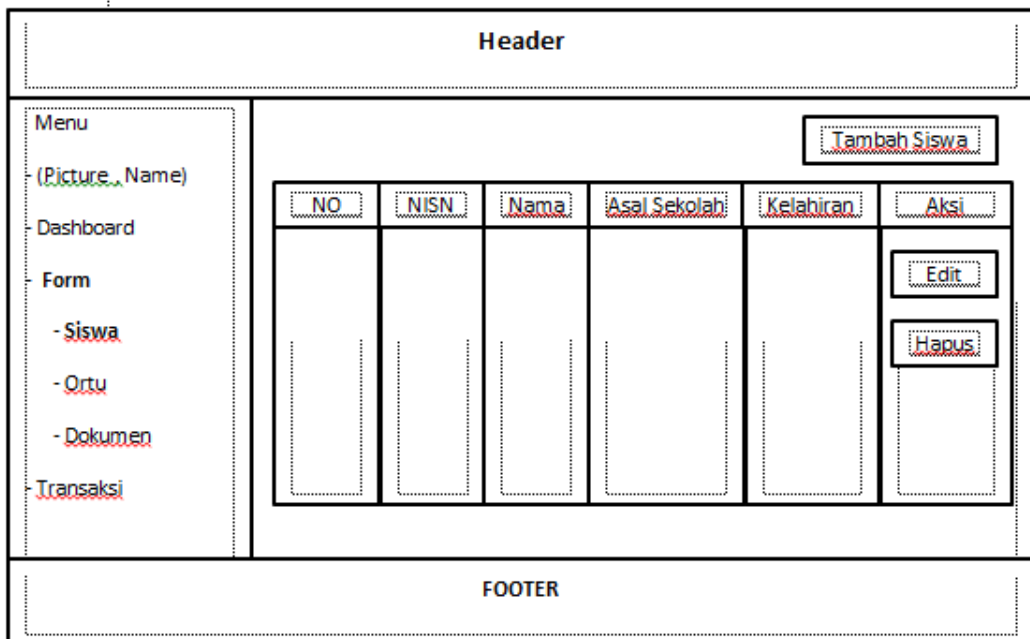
Header

Menu

- (Picture , Name)

- Dashboard

- Form

- Siswa

- Ortu

- Dokumen

- Transaksi

Tambah Siswa

| NO | NISN | Nama | Asal Sekolah | Kelahiran | Aksi |
|---|---|---|---|---|---|
| | | | | | Edit<br>Hapus |

FOOTER